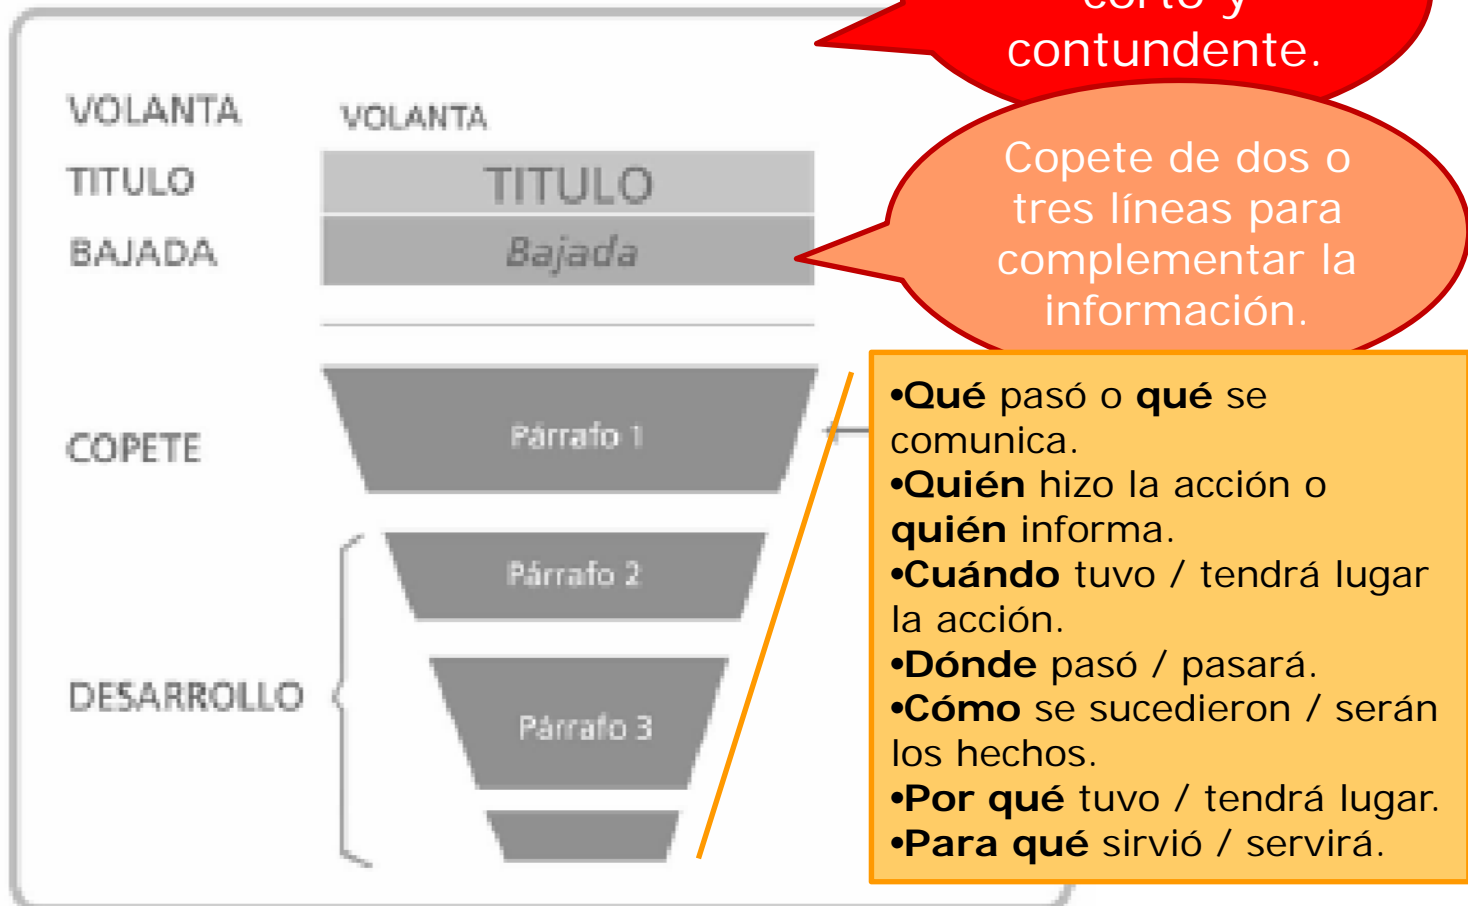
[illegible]
contundente.

VOLANTA
TITULO
BAJADA

VOLANTA
TITULO
Bajada

Copete de dos o tres líneas para complementar la información.

COPETE
Párrafo 1

DESARROLLO
Párrafo 2
Párrafo 3

•**Qué** pasó o **qué** se comunica.
•**Quién** hizo la acción o **quién** informa.
•**Cuándo** tuvo / tendrá lugar la acción.
•**Dónde** pasó / pasará.
•**Cómo** se sucedieron / serán los hechos.
•**Por qué** tuvo / tendrá lugar.
•**Para qué** sirvió / servirá.